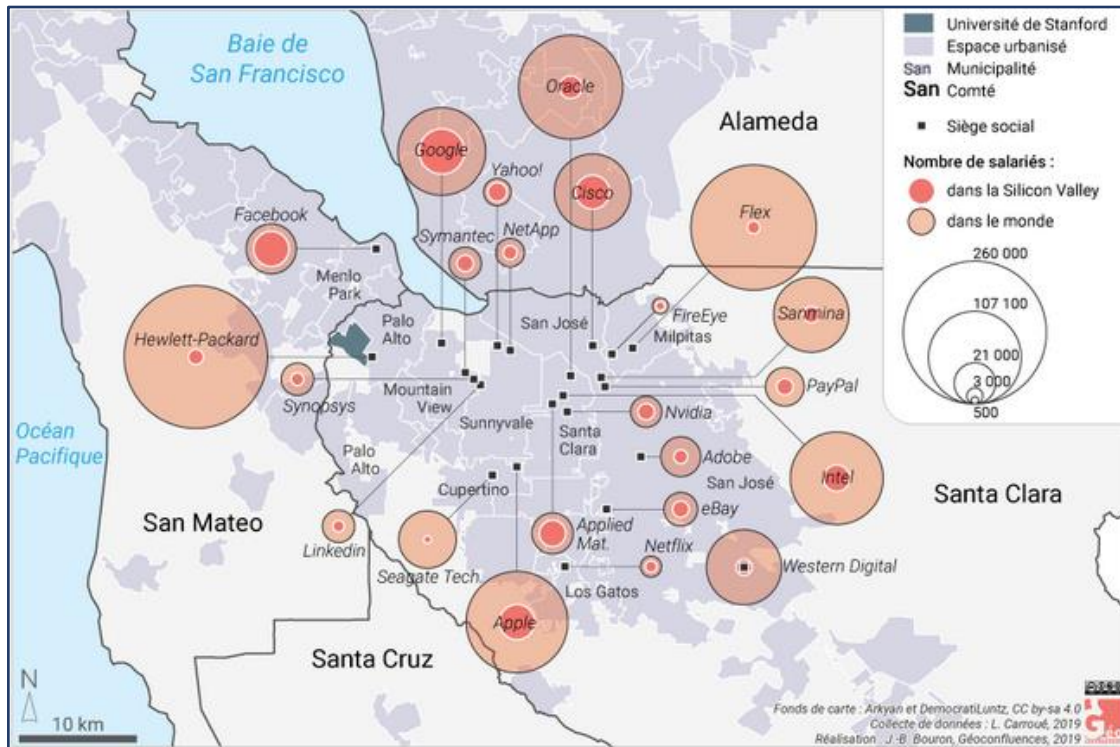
Baie de San Francisco

Université de Stanford
Espace urbanisé
San Municipalité
San Comté
Siège social

Nombre de salariés :
dans la Silicon Valley
dans le monde

260 000
107 100
21 000
3 000
500

Oracle
Google
Yahoo!
Cisco
Alameda
Facebook
Symantec
NetApp
Flex
Menlo Park
Palo Alto
San José
FireEye
Milpitas
Sanmina
Hewlett-Packard
Mountain View
PayPal
Synopsys
Nvidia
Sunnyvale
Santa Clara
Océan Pacifique
Palo Alto
Adobe
San José
Intel
Santa Clara
Cupertino
eBay
San Mateo
Linkedin
Applied Mat.
Netflix
Seagate Tech.
Western Digital
Los Gatos
Apple
Santa Cruz

N
10 km

Fonds de carte : Arkyan et DemocratiLuntz, CC by-sa 4.0
Collecte de données : L. Carroué, 2019
Réalisation : J.-B. Bouron, Géoconfluences, 2019